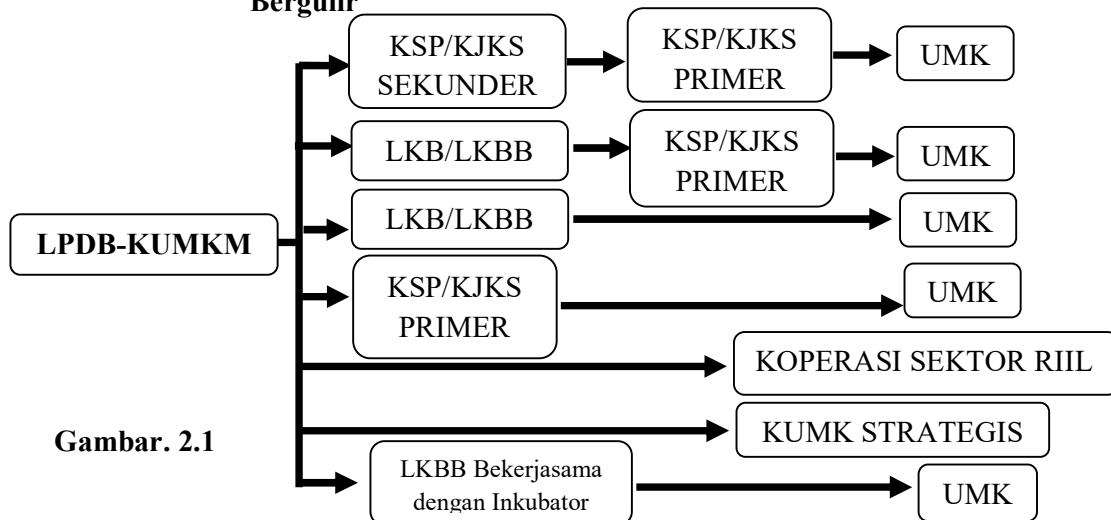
Bergulir

LPDB-KUMKM

KSP/KJKS SEKUNDER

KSP/KJKS PRIMER

UMK

LKB/LKBB

KSP/KJKS PRIMER

UMK

LKB/LKBB

UMK

KSP/KJKS PRIMER

UMK

KOPERASI SEKTOR RIIL

KUMK STRATEGIS

LKBB Bekerjasama dengan Inkubator

UMK

Gambar. 2.1